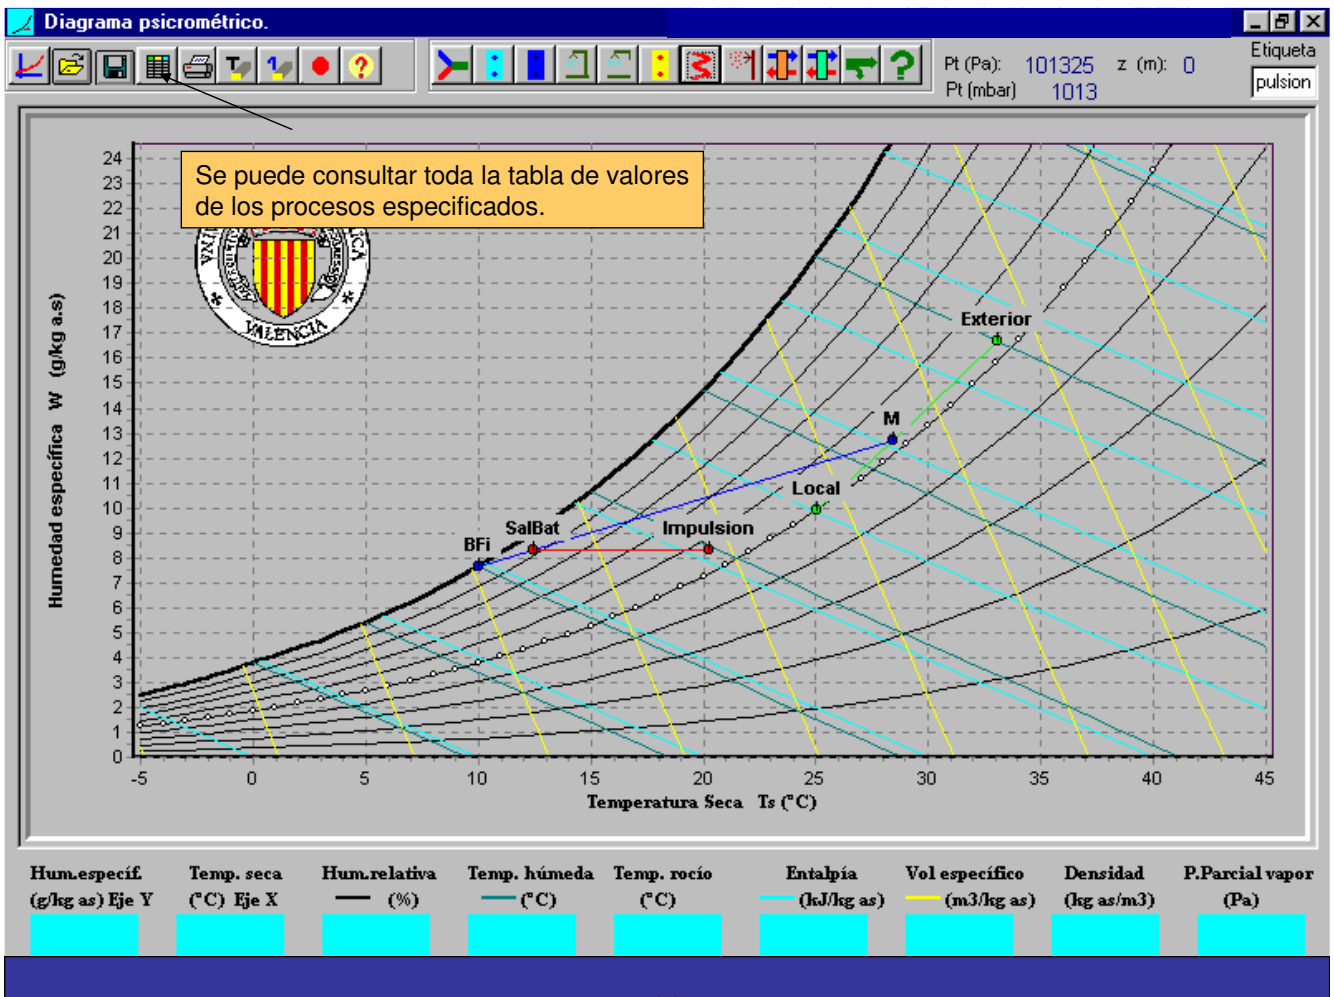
Diagrama psicrométrico.

Pt (Pa): 101325 z (m): 0
Pt (mbar) 1013

Etiqueta
pulsion

Se puede consultar toda la tabla de valores de los procesos especificados.

VALENCIA

24
23
22
21
20
19
18
17
16
15
14
13
12
11
10
9
8
7
6
5
4
3
2
1
0

Humedad específica W (g/kg a.s)

Exterior
M
Local
SalBat
Impulsion
BFi

-5 0 5 10 15 20 25 30 35 40 45

Temperatura Seca Ts (°C)

Hum.especif. (g/kg as) Eje Y
Temp. seca (°C) Eje X
Hum.relativa (%)
Temp. húmeda (°C)
Temp. rocío (°C)
Entalpía (kJ/kg as)
Vol específico (m3/kg as)
Densidad (kg as/m3)
P.Parcial vapor (Pa)